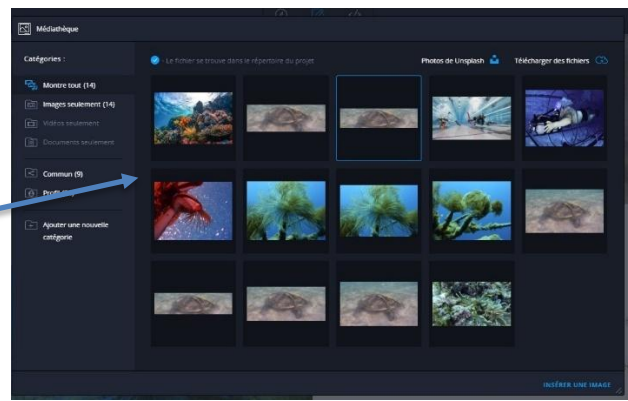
Médiathèque

Catégories :

Montre tout (14)

Images seulement (14)

Vidéos seulement

Documents seulement

Commun (9)

Profil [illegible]

Ajouter une nouvelle catégorie

Le fichier se trouve dans le répertoire du projet

Photos de Unsplash

Télécharger des fichiers

INSÉRER UNE IMAGE